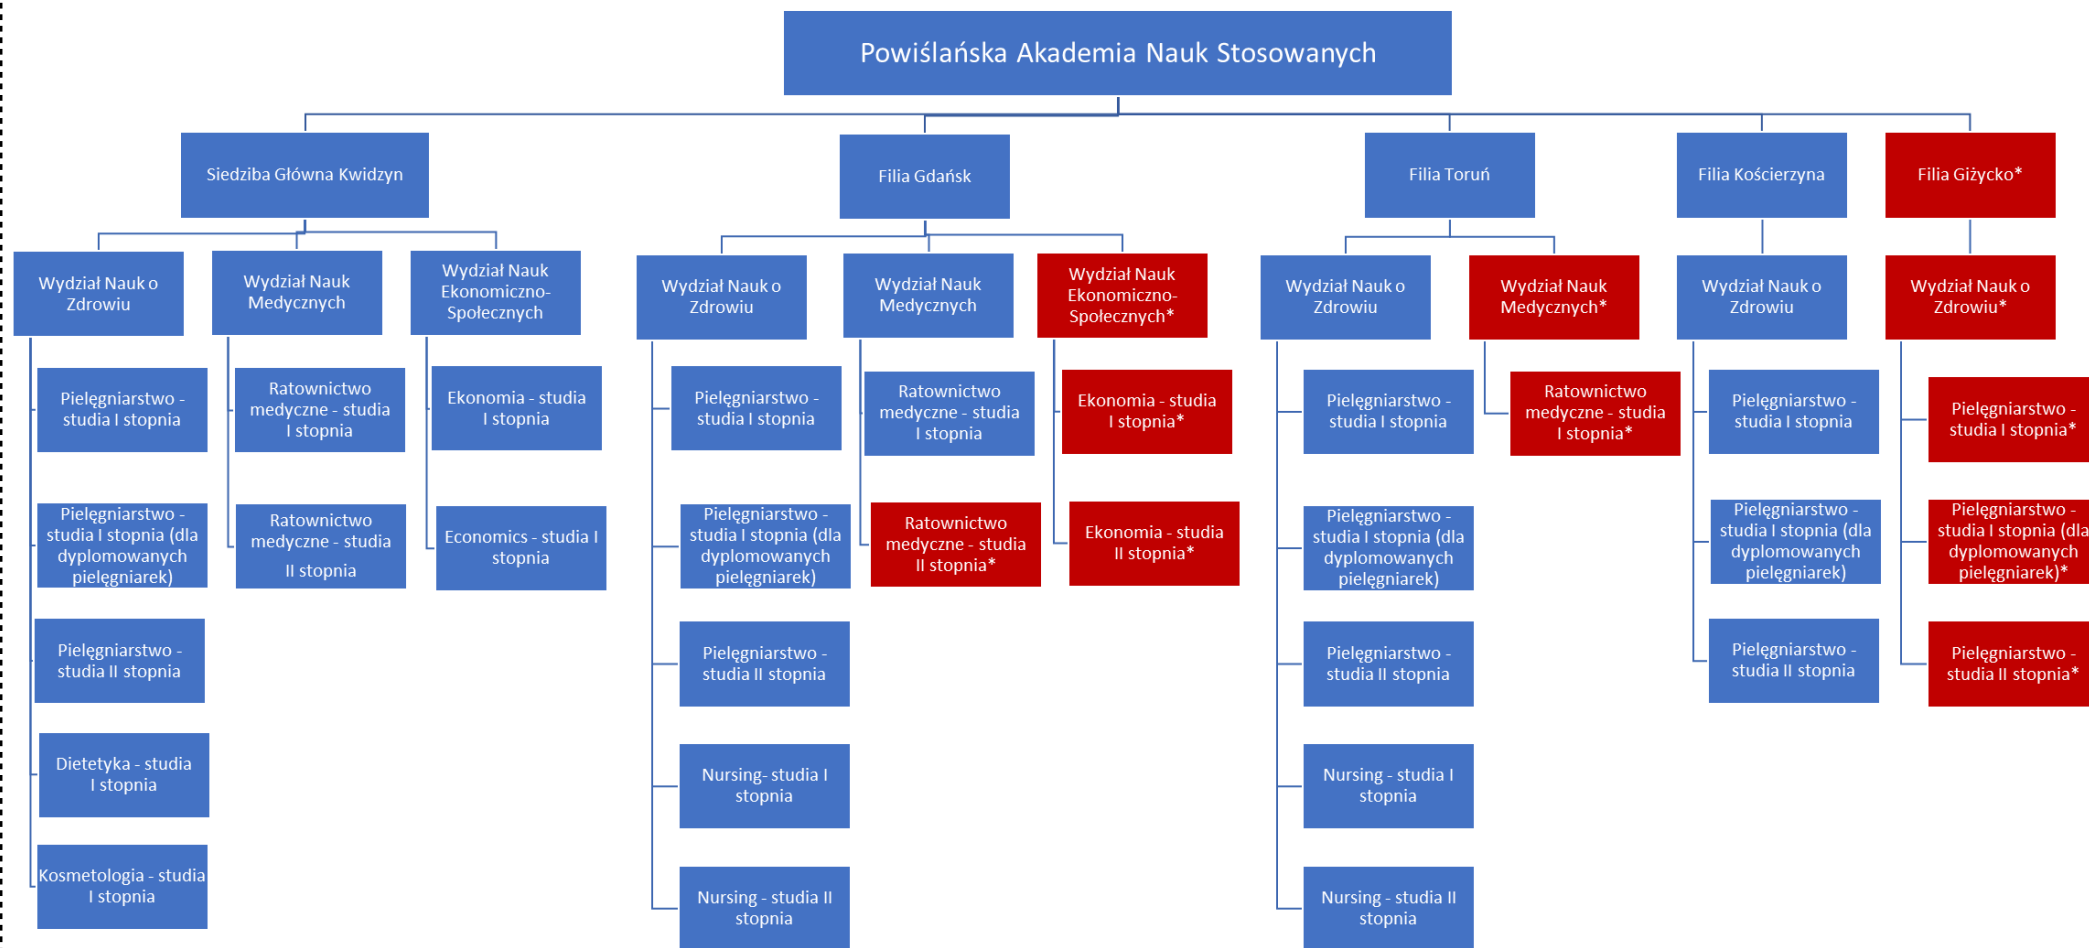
Powiślańska Akademia Nauk Stosowanych

Siedziba Główna Kwidzyn

Wydział Nauk o Zdrowiu

Pielęgniarstwo - studia I stopnia

Pielęgniarstwo - studia I stopnia (dla dyplomowanych pielęgniarek)

Pielęgniarstwo - studia II stopnia

Dietetyka - studia I stopnia

Kosmetologia - studia I stopnia

Wydział Nauk Medycznych

Ratownictwo medyczne - studia I stopnia

Ratownictwo medyczne - studia II stopnia

Wydział Nauk Ekonomiczno-Społecznych

Ekonomia - studia I stopnia

Economics - studia I stopnia

Filia Gdańsk

Wydział Nauk o Zdrowiu

Pielęgniarstwo - studia I stopnia

Pielęgniarstwo - studia I stopnia (dla dyplomowanych pielęgniarek)

Pielęgniarstwo - studia II stopnia

Nursing- studia I stopnia

Nursing - studia II stopnia

Wydział Nauk Medycznych

Ratownictwo medyczne - studia I stopnia

Ratownictwo medyczne - studia II stopnia*

Wydział Nauk Ekonomiczno-Społecznych*

Ekonomia - studia I stopnia*

Ekonomia - studia II stopnia*

Filia Toruń

Wydział Nauk o Zdrowiu

Pielęgniarstwo - studia I stopnia

Pielęgniarstwo - studia I stopnia (dla dyplomowanych pielęgniarek)

Pielęgniarstwo - studia II stopnia

Nursing - studia I stopnia

Nursing - studia II stopnia

Wydział Nauk Medycznych*

Ratownictwo medyczne - studia I stopnia*

Filia Kościerzyna

Wydział Nauk o Zdrowiu

Pielęgniarstwo - studia I stopnia

Pielęgniarstwo - studia I stopnia (dla dyplomowanych pielęgniarek)

Pielęgniarstwo - studia II stopnia

Filia Giżycko*

Wydział Nauk o Zdrowiu*

Pielęgniarstwo - studia I stopnia*

Pielęgniarstwo - studia I stopnia (dla dyplomowanych pielęgniarek)*

Pielęgniarstwo - studia II stopnia*